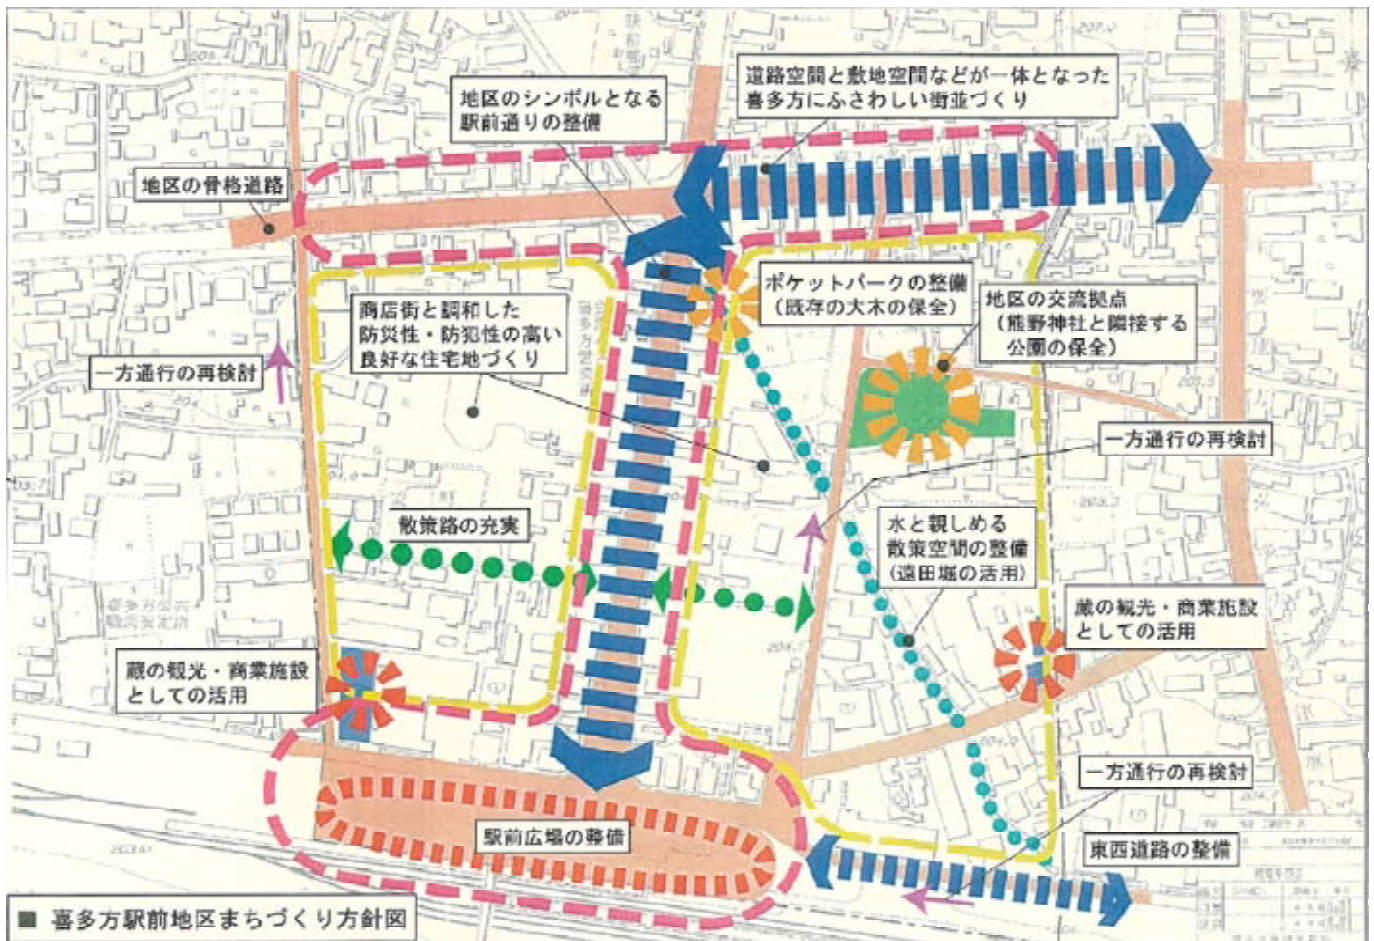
道路空間と敷地空間などが一体となった
喜多方にふさわしい街並づくり

地区のシンボルとなる
駅前通りの整備

地区の骨格道路

ポケットパークの整備
（既存の大木の保全）

地区の交流拠点
（熊野神社と隣接する
公園の保全）

商店街と調和した
防災性・防犯性の高い
良好な住宅地づくり

一方通行の再検討

一方通行の再検討

散策路の充実

水と親しめる
散策空間の整備
（遠田堀の活用）

蔵の観光・商業施設
としての活用

蔵の観光・商業施設
としての活用

一方通行の再検討

駅前広場の整備

東西道路の整備

■ 喜多方駅前地区まちづくり方針図